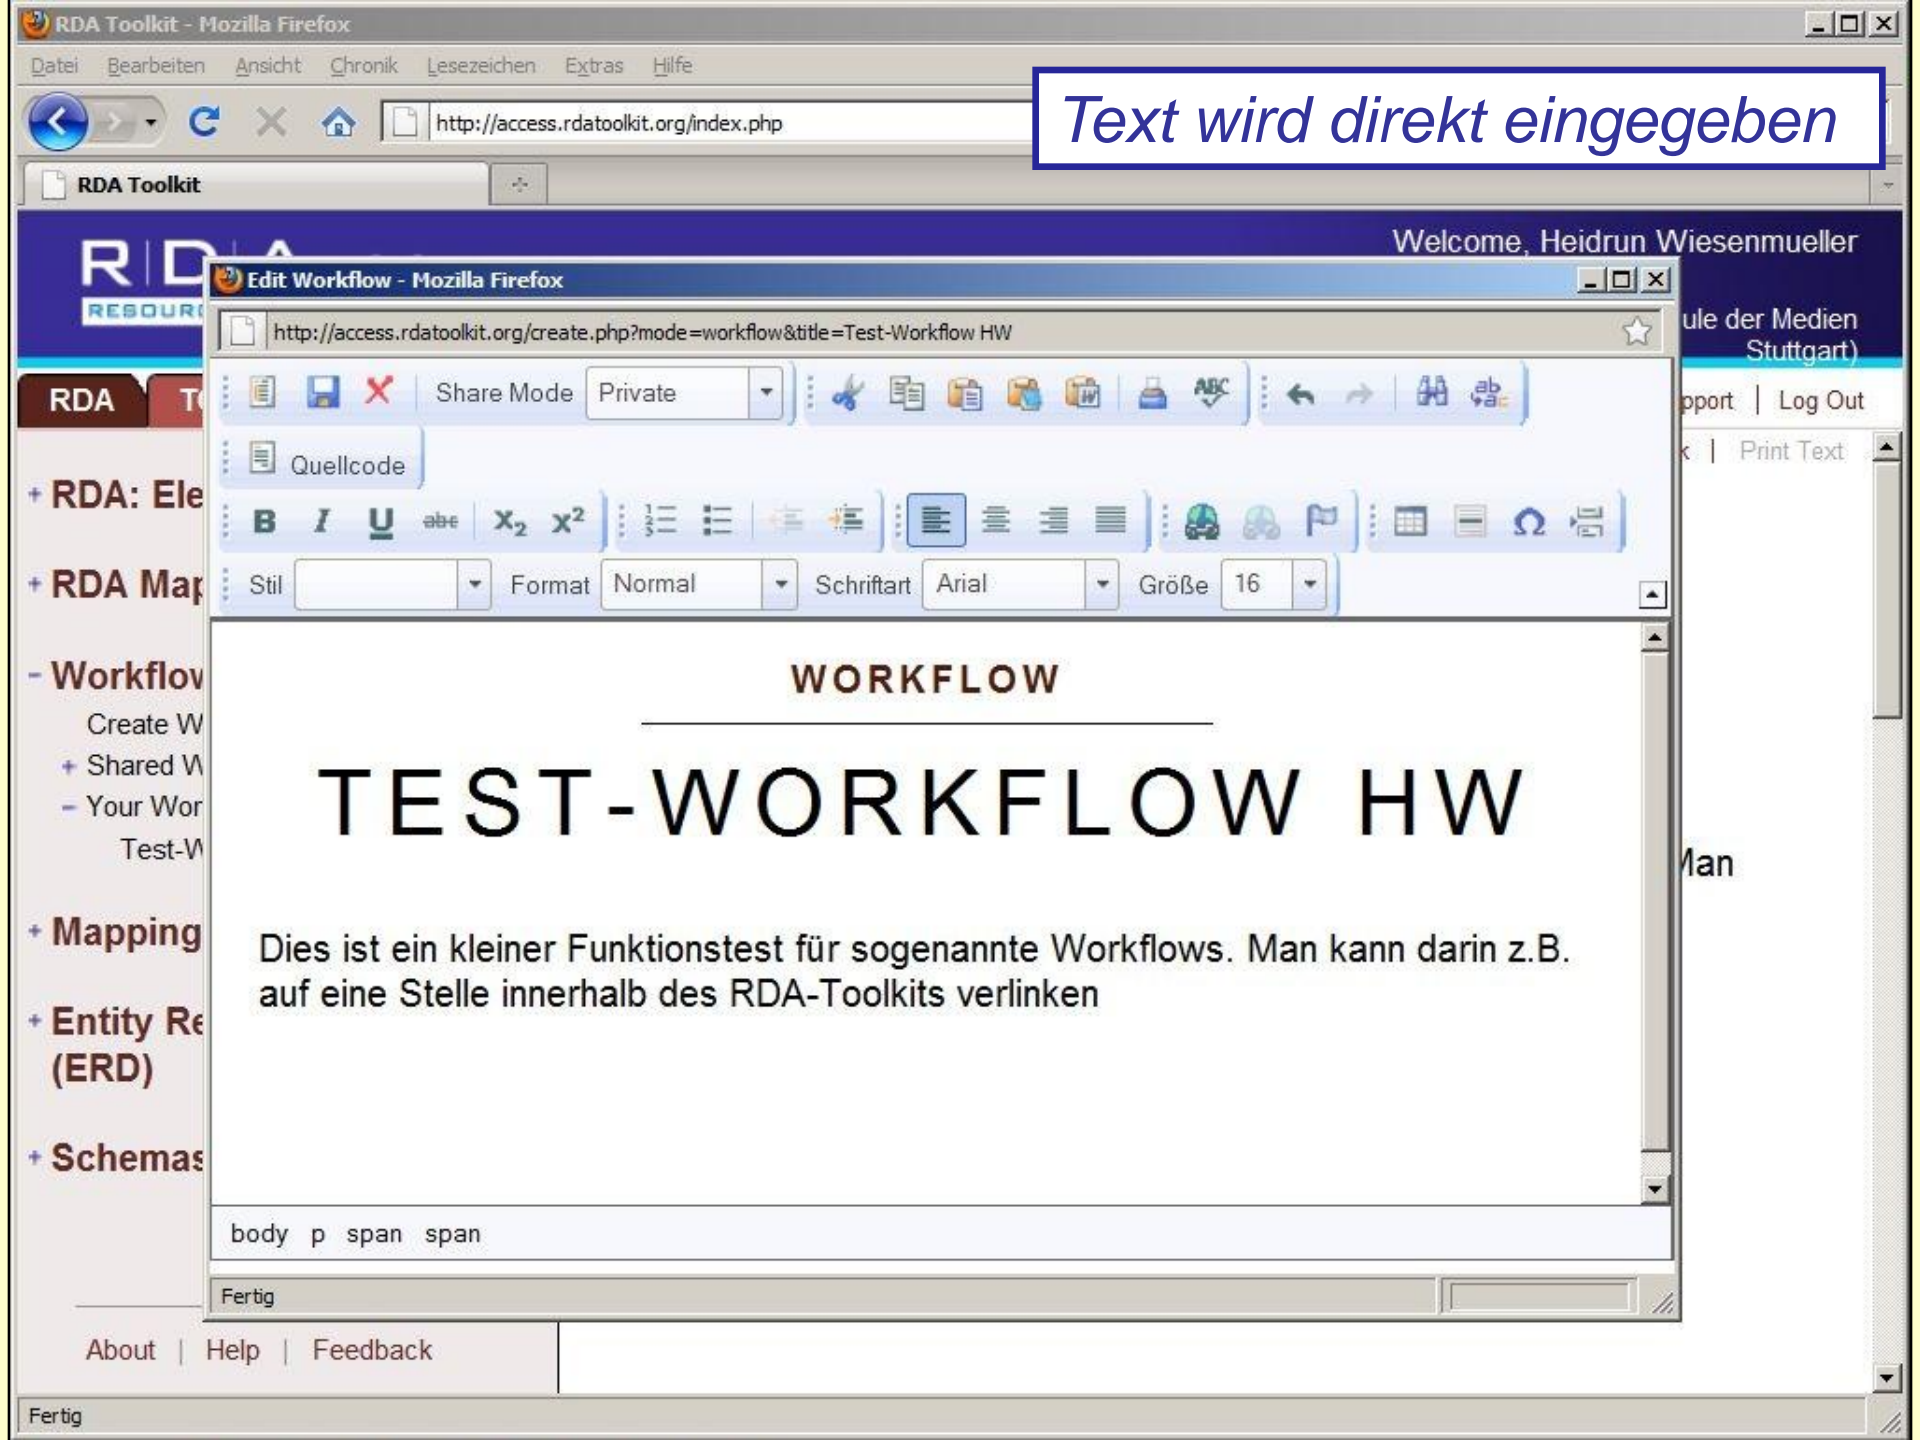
RDA Toolkit - Mozilla Firefox

Datei Bearbeiten Ansicht Chronik Lesezeichen Extras Hilfe

http://access.rdatoolkit.org/index.php

Text wird direkt eingegeben

RDA Toolkit

Welcome, Heidrun Wiesenmueller

ule der Medien Stuttgart)

pport | Log Out

k | Print Text

RDA T

+ RDA: Ele

+ RDA Ma

- Workflo

Create W

+ Shared W

- Your Wor

Test-W

+ Mapping

+ Entity Re (ERD)

+ Schemas

Man

About | Help | Feedback

Fertig

Edit Workflow - Mozilla Firefox

http://access.rdatoolkit.org/create.php?mode=workflow&title=Test-Workflow HW

Share Mode Private

Quellcode

Stil Format Normal Schriftart Arial Größe 16

WORKFLOW

TEST-WORKFLOW HW

Dies ist ein kleiner Funktionstest für sogenannte Workflows. Man kann darin z.B. auf eine Stelle innerhalb des RDA-Toolkits verlinken

body p span span

Fertig